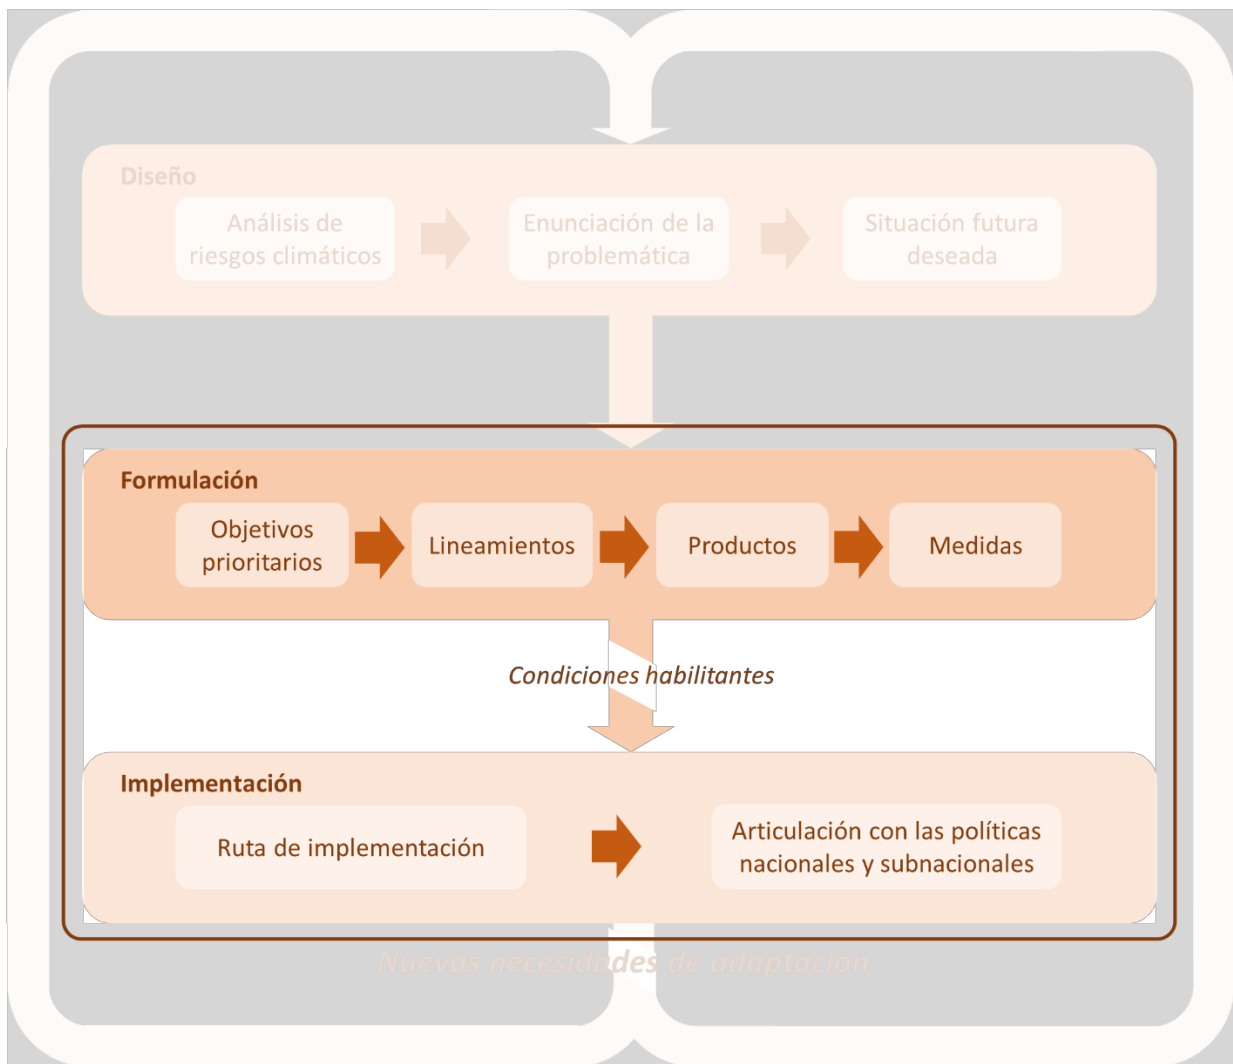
Diseño

Análisis de riesgos climáticos

Enunciación de la problemática

Situación futura deseada

Formulación

Objetivos prioritarios

Lineamientos

Productos

Medidas

Condiciones habilitantes

Implementación

Ruta de implementación

Articulación con las políticas nacionales y subnacionales

Nuevas necesidades de adaptación